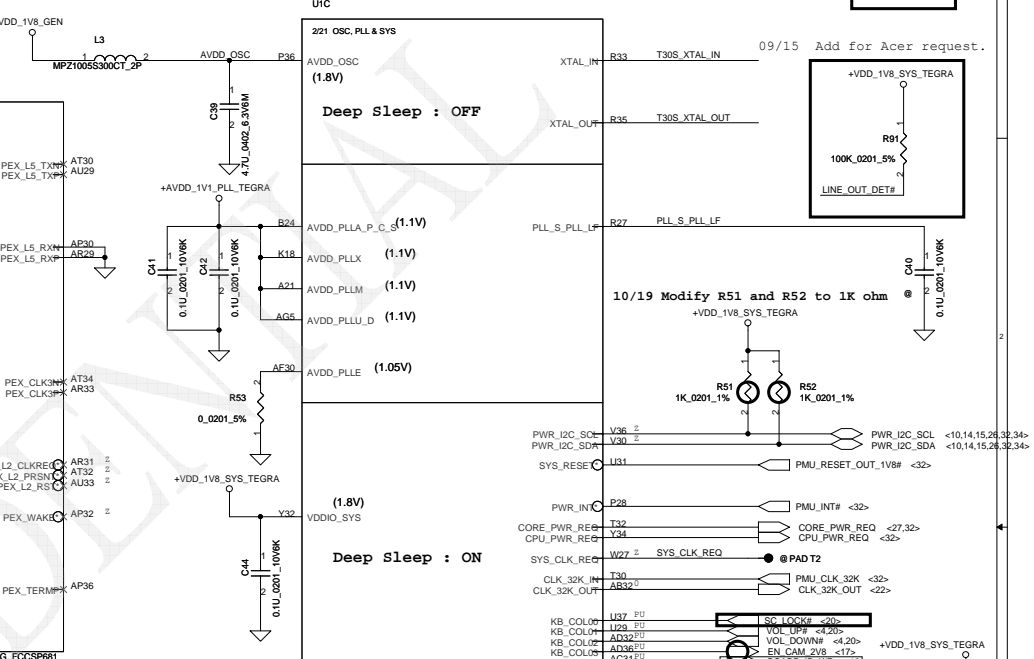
U1C

VDD_1V8_GEN

L3

1 2

MPZ1005S300CT_2P

AVDD_OSC

P36

2/21 OSC, PLL & SYS

AVDD_OSC

(1.8V)

XTAL_IN

R33

T30S_XTAL_IN

09/15 Add for Acer request.

+VDD_1V8_SYS_TEGRA

Deep Sleep : OFF

XTAL_OUT

R35

T30S_XTAL_OUT

C39

4.7U_0402_6.3V6M

R91

100K_0201_5%

LINE_OUT_DET#

PEX_L5_TXN AT30
PEX_L5_TXP AU29

+AVDD_1V1_PLL_TEGRA

B24 AVDD_PLLA_P_C_S (1.1V)

PLL_S_PLL_LF R27 PLL_S_PLL_LF

K18 AVDD_PLLX (1.1V)

PEX_L5_RXN AP30
PEX_L5_RXP AR29

C41 0.1U_0201_10V6K

C42 0.1U_0201_10V6K

A21 AVDD_PLLM (1.1V)

C40 0.1U_0201_10V6K

AG5 AVDD_PLLU_D (1.1V)

10/19 Modify R51 and R52 to 1K ohm

+VDD_1V8_SYS_TEGRA

AF30 AVDD_PLLE (1.05V)

PEX_CLK3N AT34
PEX_CLK3P AR33

R51 1K_0201_1%

R52 1K_0201_1%

R53

0_0201_5%

PWR_I2C_SCL V36
PWR_I2C_SDA V30

PWR_I2C_SCL <10,14,15,26,32,34>
PWR_I2C_SDA <10,14,15,26,32,34>

L2_CLKREQ AR31
L2_PRSNT AT32
PEX_L2_RST AU33

SYS_RESET U31

PMU_RESET_OUT_1V8# <32>

+VDD_1V8_SYS_TEGRA

PEX_WAKE AP32

PWR_INT P28

PMU_INT# <32>

(1.8V)

Y32 VDDIO_SYS

CORE_PWR_REQ T32
CPU_PWR_REQ Y34

CORE_PWR_REQ <27,32>
CPU_PWR_REQ <32>

C44 0.1U_0201_10V6K

Deep Sleep : ON

SYS_CLK_REQ W27 SYS_CLK_REQ

@ PAD T2

PEX_TERMP AP36

CLK_32K_IN T30
CLK_32K_OUT AB32

PMU_CLK_32K <32>
PMU_CLK_32K_OUT <22>

KB_COL00 U37 PU
KB_COL01 U29 PU
KB_COL02 AD32 PU
KB_COL03 AD36 PU

SC_LOCK# <20>
VOL_UP# <4,20>
VOL_DOWN# <4,20>
EN_CAM_2V8 <17>

+VDD_1V8_SYS_TEGRA

G_FCCSP661